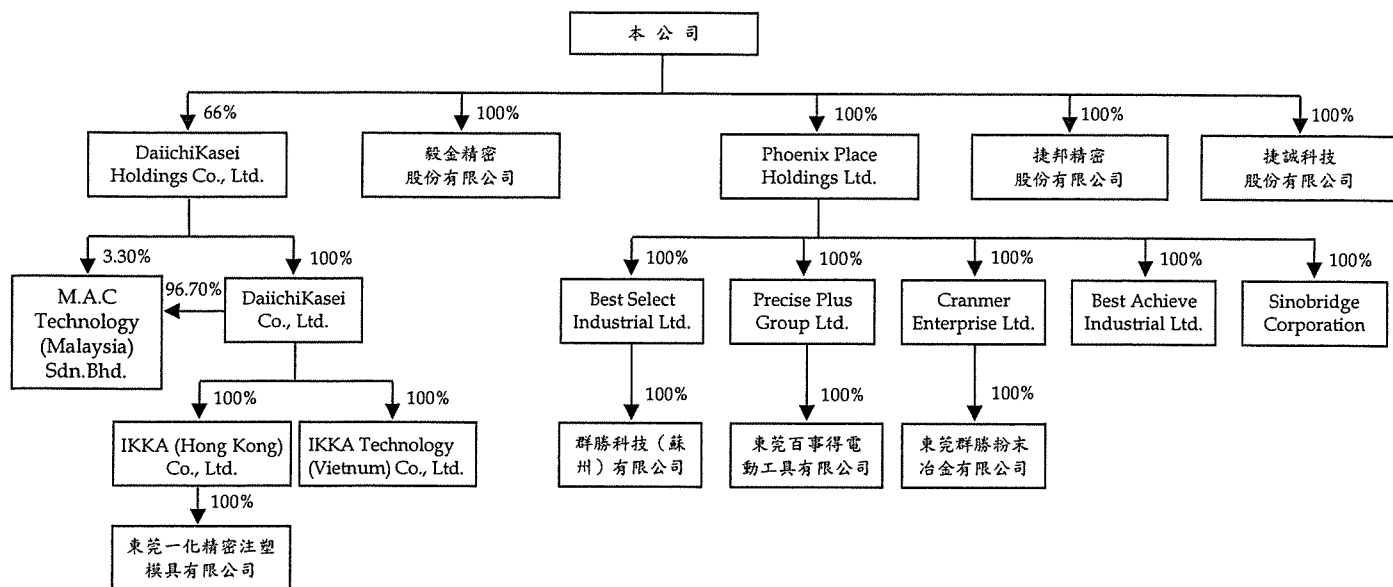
本公司

66%
DaiichiKasei Holdings Co., Ltd.

100%
毅金精密股份有限公司

100%
Phoenix Place Holdings Ltd.

100%
捷邦精密股份有限公司

100%
捷誠科技股份有限公司

3.30%
M.A.C Technology (Malaysia) Sdn.Bhd.

96.70%

100%
DaiichiKasei Co., Ltd.

100%
IKKA (Hong Kong) Co., Ltd.

100%
IKKA Technology (Vietnum) Co., Ltd.

100%
東莞一化精密注塑模具有限公司

100%
Best Select Industrial Ltd.

100%
群勝科技（蘇州）有限公司

100%
Precise Plus Group Ltd.

100%
東莞百事得電動工具有限公司

100%
Cranmer Enterprise Ltd.

100%
東莞群勝粉末冶金有限公司

100%
Best Achieve Industrial Ltd.

100%
Sinobridge Corporation